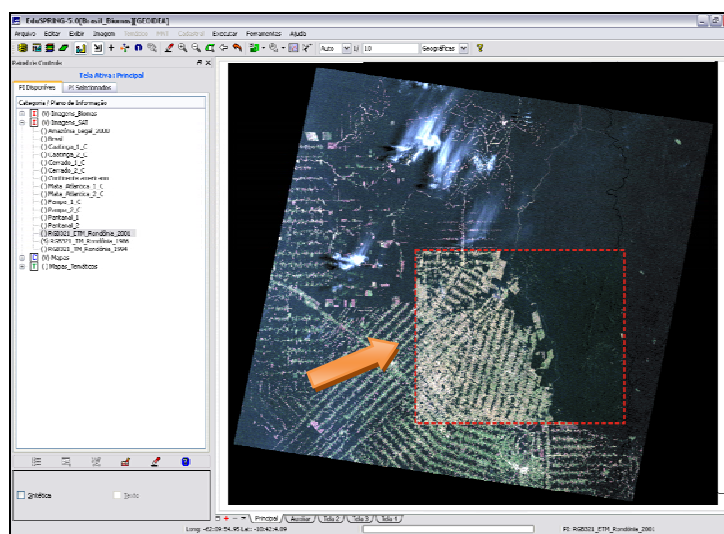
EduSPRING-5.0[Brasil_Biomas][GEOIDEA]

Arquivo Editar Exibir Imagem Vetorial MNT Cadastral Executar Ferramentas Ajuda

Auto 10 Geográficas

Painel de Controle

Tela Ativa: Principal

PI Disponíveis PI Selecionados

Categoria / Plano de Informação

(M) Imagem_Biomas
(M) Imagens_SAT
( ) Amazonia_Legal_2000
( ) Brasil
( ) Caatinga_1_C
( ) Caatinga_2_C
( ) Cerrado_1_C
( ) Cerrado_2_C
( ) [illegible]
( ) Mata_Atlantica_1_C
( ) Mata_Atlantica_2_C
( ) Pampa_1_C
( ) Pampa_2_C
( ) Pantanal_1
( ) Pantanal_2
( ) RGB021_ETM_Rondônia_2001
(S) RGB021_TM_Rondônia_1986
( ) RGB021_TM_Rondônia_1994
(M) Mapas
( ) Mapas_Temáticos

Sintética
Texto

Principal Auxiliar Tela 2 Tela 3 Tela 4

Long: -62:09:54.95 Lat: -10:42:4.09

PI: RGB021_ETM_Rondônia_2001